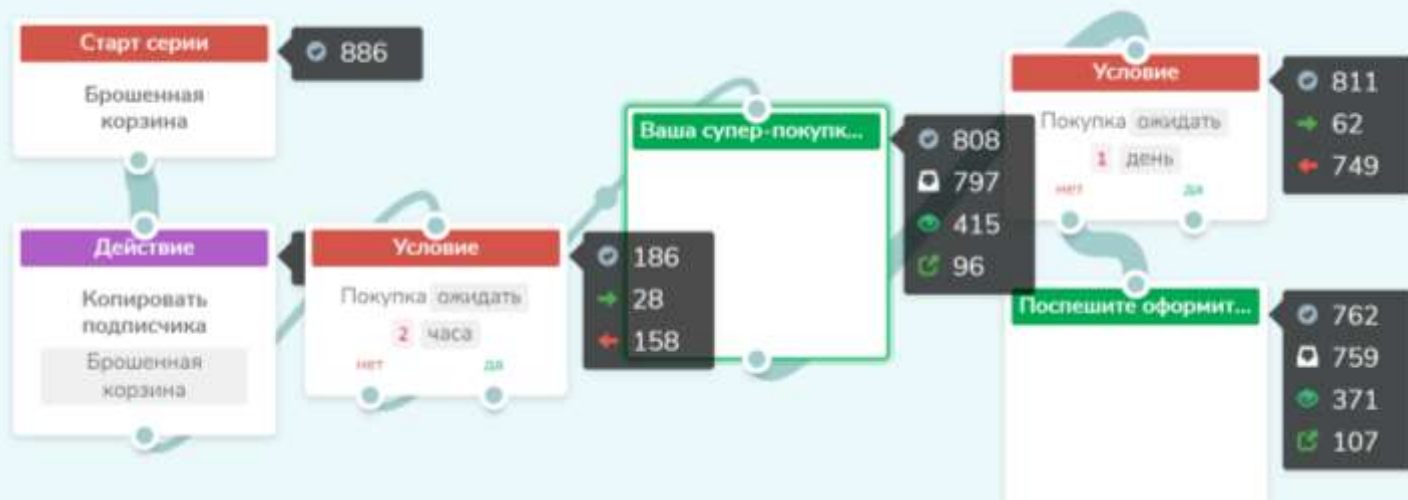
Старт серии

Брошенная корзина

886

Действие

Копировать подписчика

Брошенная корзина

Условие

Покупка ожидать

2 часа

нет да

186
28
158

Ваша супер-покупк...

808
797
415
96

Условие

Покупка ожидать

1 день

нет да

811
62
749

Поспешите оформит...

762
759
371
107